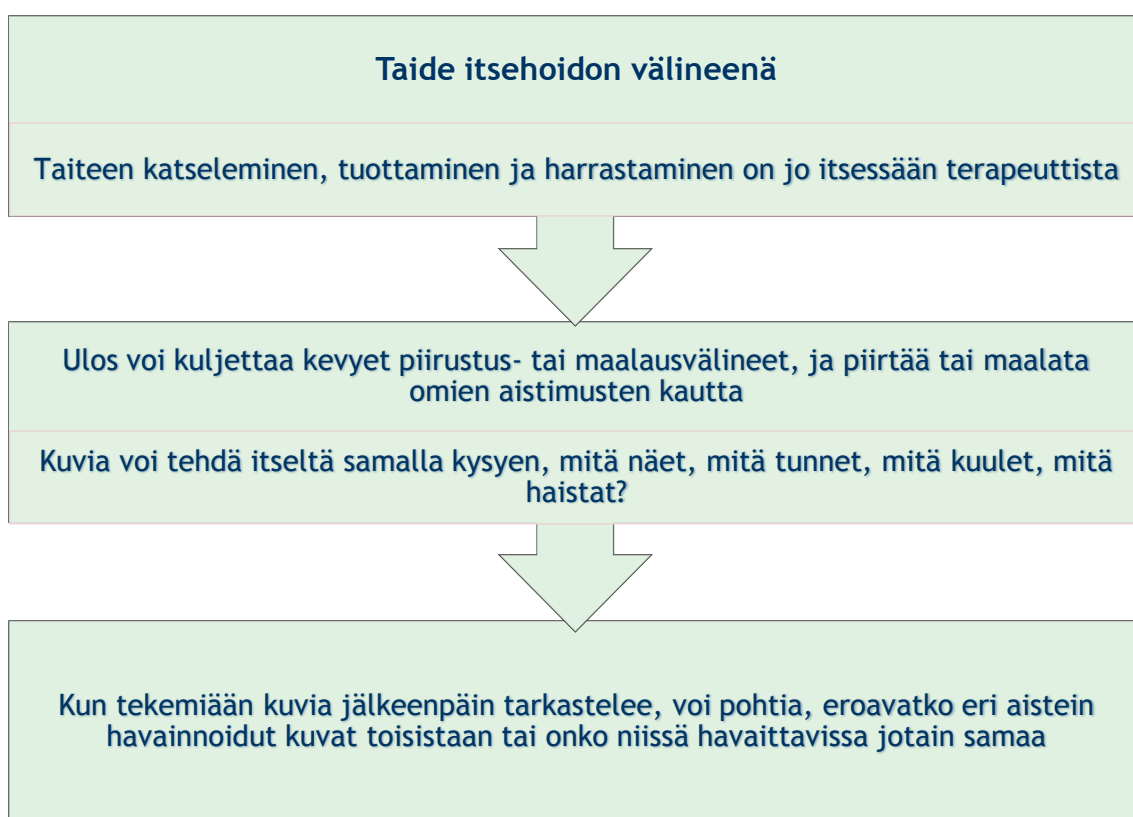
Taide itsehoidon välineenä

Taiteen katseleminen, tuottaminen ja harrastaminen on jo itsessään terapeuttista

Ulos voi kuljettaa kevyet piirustus- tai maalausvälineet, ja piirtää tai maalata omien aistimusten kautta

Kuvia voi tehdä itseltä samalla kysyen, mitä näet, mitä tunnet, mitä kuulet, mitä haistat?

Kun tekemiään kuvia jälkeenpäin tarkastelee, voi pohtia, eroavatko eri aistein havainnoidut kuvat toisistaan tai onko niissä havaittavissa jotain samaa